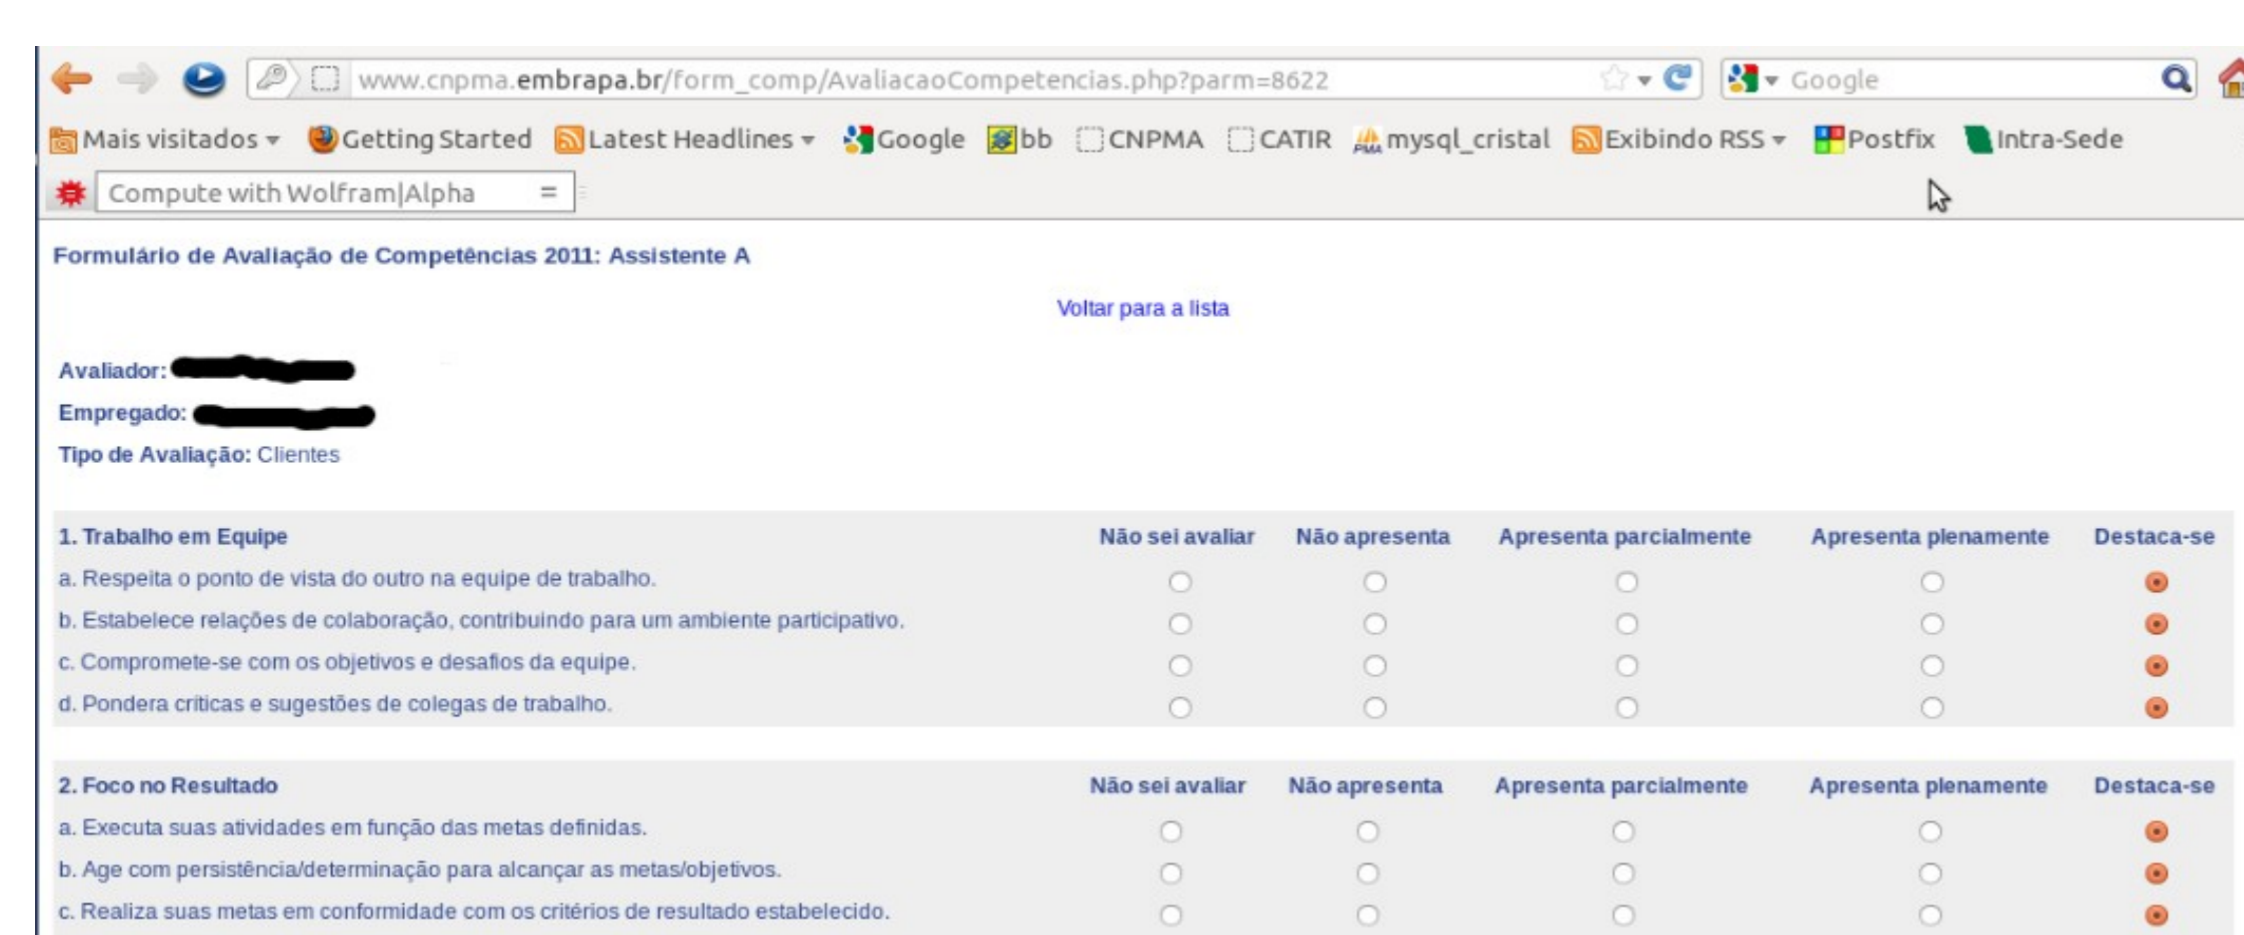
www.cnpma.embrapa.br/form_comp/AvaliacaoCompetencias.php?parm=8622

Google

Mais visitados Getting Started Latest Headlines Google bb CNPMA CATIR mysql_cristal Exibindo RSS Postfix Intra-Sede

Compute with Wolfram|Alpha =

Formulário de Avaliação de Competências 2011: Assistente A

Voltar para a lista

Avaliador: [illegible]

Empregado: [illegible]

Tipo de Avaliação: Clientes

| 1. Trabalho em Equipe | Não sei avaliar | Não apresenta | Apresenta parcialmente | Apresenta plenamente | Destaca-se |
|---|---|---|---|---|---|
| a. Respeita o ponto de vista do outro na equipe de trabalho. | | | | | |
| b. Estabelece relações de colaboração, contribuindo para um ambiente participativo. | | | | | |
| c. Compromete-se com os objetivos e desafios da equipe. | | | | | |
| d. Pondera criticas e sugestões de colegas de trabalho. | | | | | |

| 2. Foco no Resultado | Não sei avaliar | Não apresenta | Apresenta parcialmente | Apresenta plenamente | Destaca-se |
|---|---|---|---|---|---|
| a. Executa suas atividades em função das metas definidas. | | | | | |
| b. Age com persistência/determinação para alcançar as metas/objetivos. | | | | | |
| c. Realiza suas metas em conformidade com os critérios de resultado estabelecido. | | | | | |